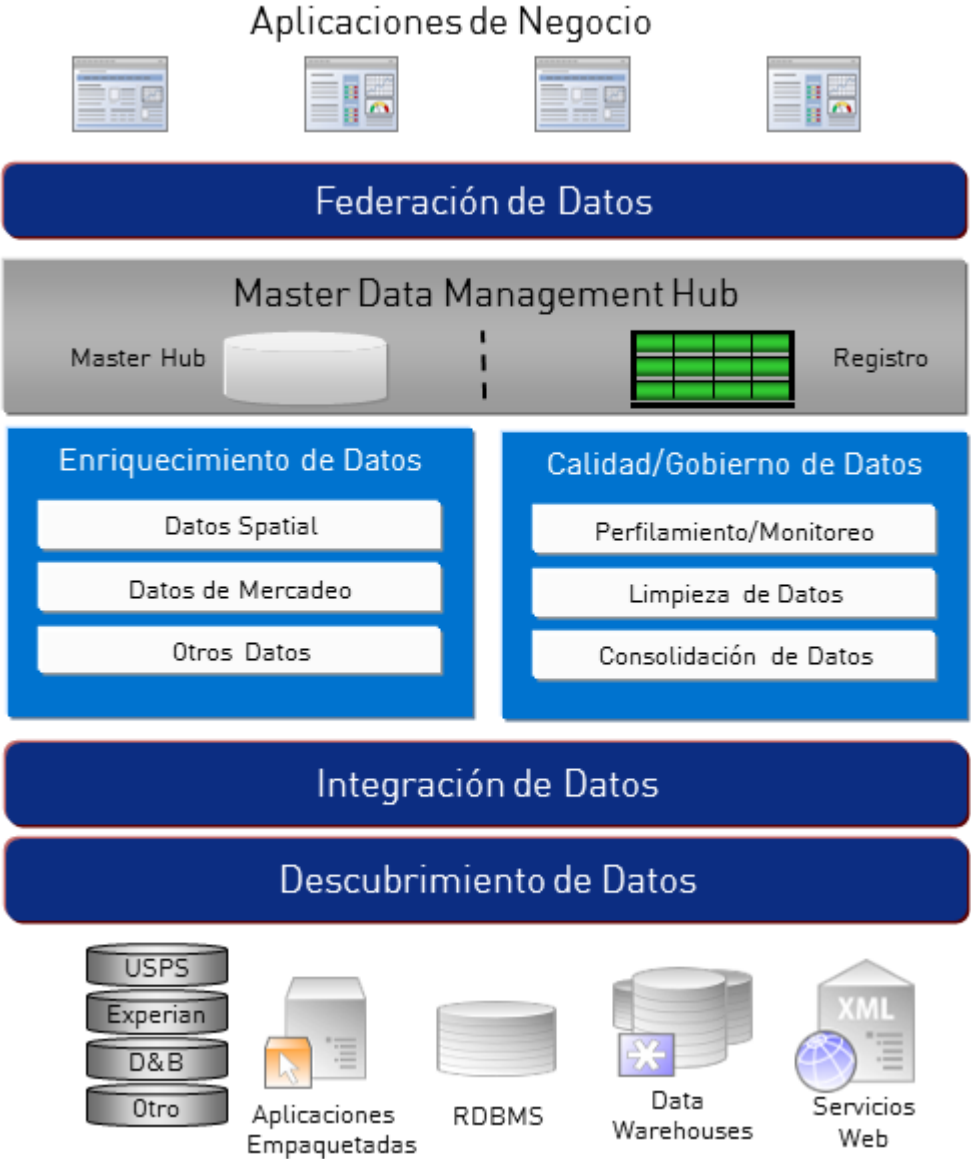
Aplicaciones de Negocio

Federación de Datos

Master Data Management Hub

Master Hub

Registro

Enriquecimiento de Datos

Datos Spatial

Datos de Mercadeo

Otros Datos

Calidad/Gobierno de Datos

Perfilamiento/Monitoreo

Limpieza de Datos

Consolidación de Datos

Integración de Datos

Descubrimiento de Datos

USPS

Experian

D&B

Otro

Aplicaciones Empaquetadas

RDBMS

Data Warehouses

XML

Servicios Web